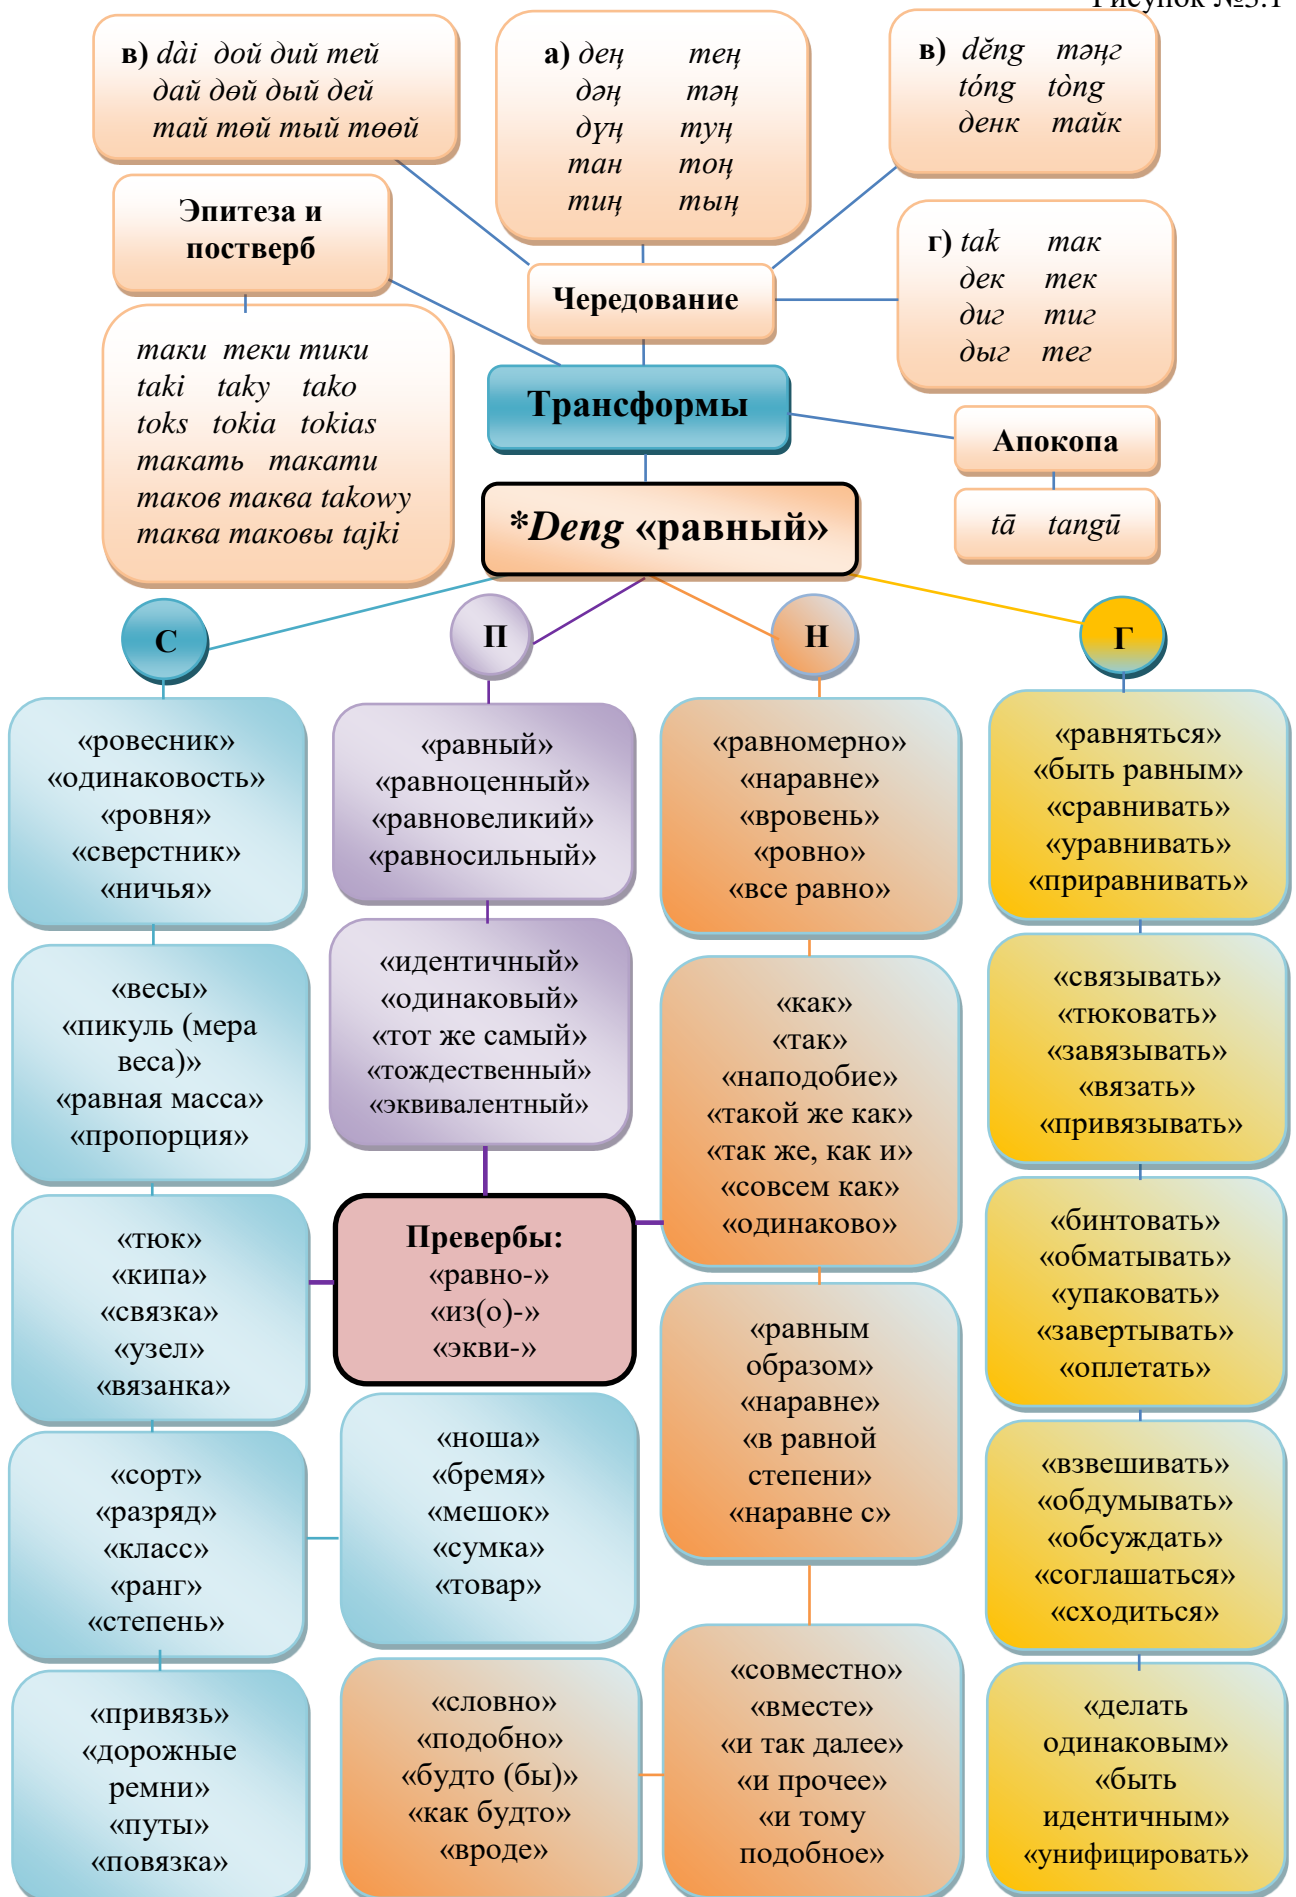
Рисунок №3.1

в) dài дой дий тей
дай дөй дый дей
тай төй тый төөй

а) дең теӊ
дәӊ тәӊ
дүӊ түӊ
тан тоӊ
тиӊ тыӊ

в) děng тәӊг
tóng tòng
денк тайк

Эпитеза и поствербг

Чередование

г) tak так
дек тек
диг тиг
дыг тег

таки теки тики
taki taky tako
toks tokia tokias
такать такати
таков таква takowy
таква таковы tajki

Трансформы

Апокопа

tā tangū

*Deng «равный»

С

П

Н

Г

«ровесник»
«одинаковость»
«ровня»
«сверстник»
«ничья»

«равный»
«равноценный»
«равновеликий»
«равносильный»

«равномерно»
«наравне»
«вровень»
«ровно»
«все равно»

«равняться»
«быть равным»
«сравнивать»
«уравнивать»
«приравнивать»

«весы»
«пикуль (мера веса)»
«равная масса»
«пропорция»

«идентичный»
«одинаковый»
«тот же самый»
«тождественный»
«эквивалентный»

«как»
«так»
«наподобие»
«такой же как»
«так же, как и»
«совсем как»
«одинаково»

«связывать»
«тюковать»
«завязывать»
«вязать»
«привязывать»

«тюк»
«кипа»
«связка»
«узел»
«вязанка»

Превербы:
«равно-»
«из(о)-»
«экви-»

«бинтовать»
«обматывать»
«упаковать»
«завертывать»
«оплетать»

«равным образом»
«наравне»
«в равной степени»
«наравне с»

«сорт»
«разряд»
«класс»
«ранг»
«степень»

«ноша»
«бремя»
«мешок»
«сумка»
«товар»

«взвешивать»
«обдумывать»
«обсуждать»
«соглашаться»
«сходиться»

«привязь»
«дорожные ремни»
«путы»
«повязка»

«словно»
«подобно»
«будто (бы)»
«как будто»
«вроде»

«совместно»
«вместе»
«и так далее»
«и прочее»
«и тому подобное»

«делать одинаковым»
«быть идентичным»
«унифицировать»